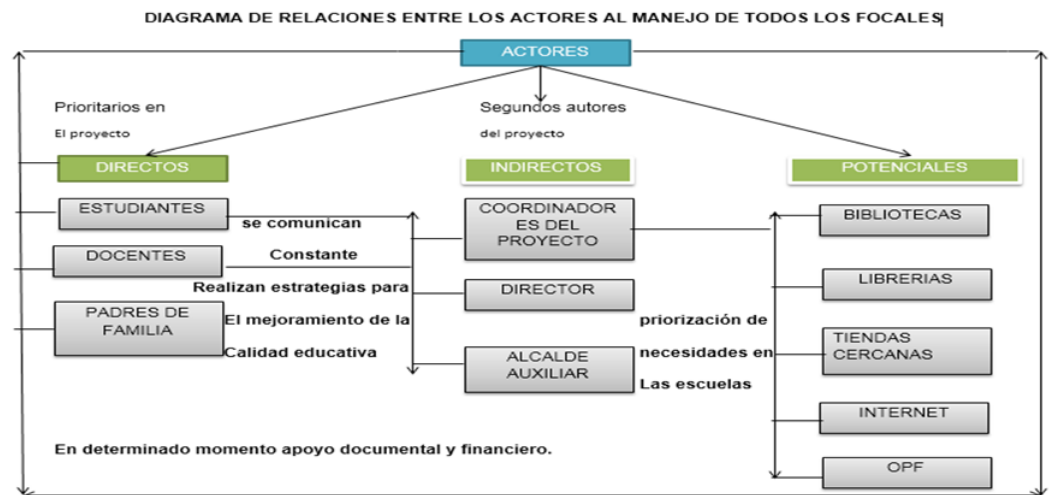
DIAGRAMA DE RELACIONES ENTRE LOS ACTORES AL MANEJO DE TODOS LOS FOCALES

ACTORES

Prioritarios en
El proyecto

Segundos autores
del proyecto

DIRECTOS

INDIRECTOS

POTENCIALES

ESTUDIANTES

se comunican

DOCENTES

Constante

Realizan estrategias para

PADRES DE FAMILIA

El mejoramiento de la

Calidad educativa

COORDINADORES DEL PROYECTO

DIRECTOR

ALCALDE AUXILIAR

priorización de
necesidades en
Las escuelas

BIBLIOTECAS

LIBRERIAS

TIENDAS CERCANAS

INTERNET

OPF

En determinado momento apoyo documental y financiero.